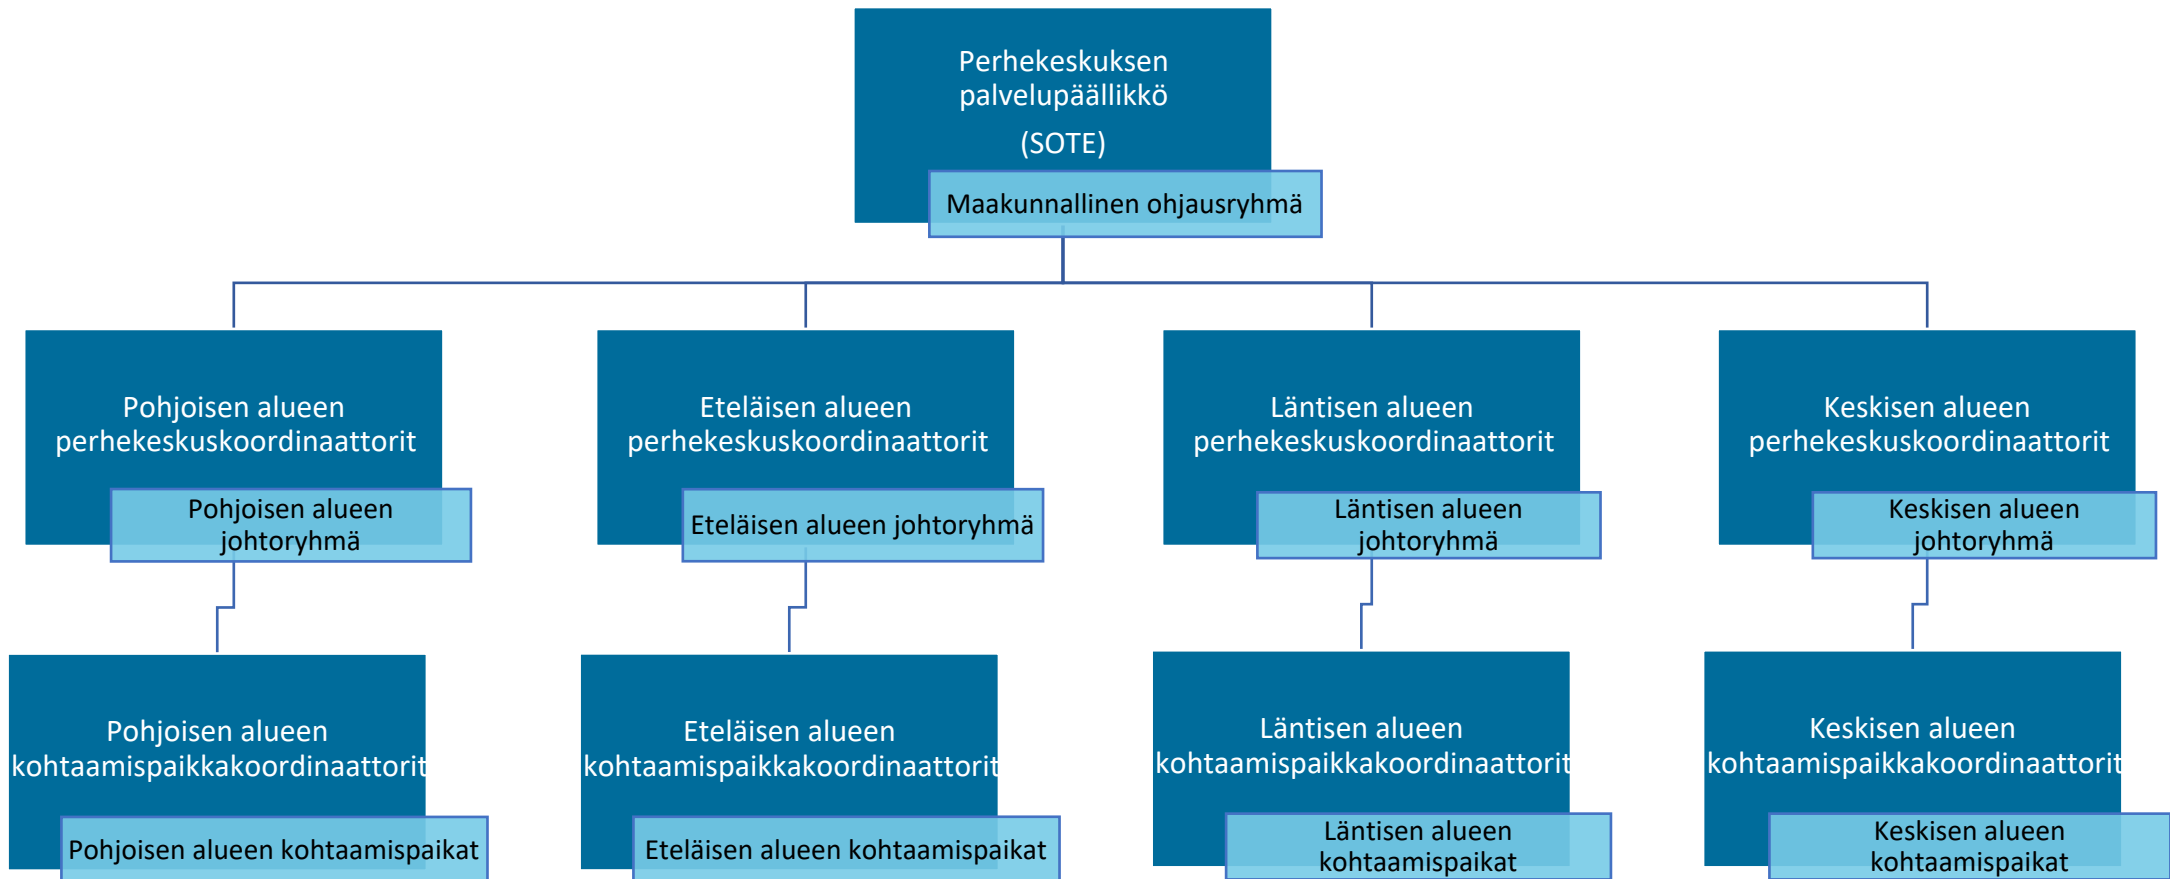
Perhekeskuksen palvelupäällikkö

(SOTE)

Maakunnallinen ohjausryhmä

Pohjoisen alueen perhekeskuskoordinaattorit

Pohjoisen alueen johtoryhmä

Pohjoisen alueen kohtaamispaikkakoordinaattorit

Pohjoisen alueen kohtaamispaikat

Eteläisen alueen perhekeskuskoordinaattorit

Eteläisen alueen johtoryhmä

Eteläisen alueen kohtaamispaikkakoordinaattorit

Eteläisen alueen kohtaamispaikat

Läntisen alueen perhekeskuskoordinaattorit

Läntisen alueen johtoryhmä

Läntisen alueen kohtaamispaikkakoordinaattorit

Läntisen alueen kohtaamispaikat

Keskisen alueen perhekeskuskoordinaattorit

Keskisen alueen johtoryhmä

Keskisen alueen kohtaamispaikkakoordinaattorit

Keskisen alueen kohtaamispaikat